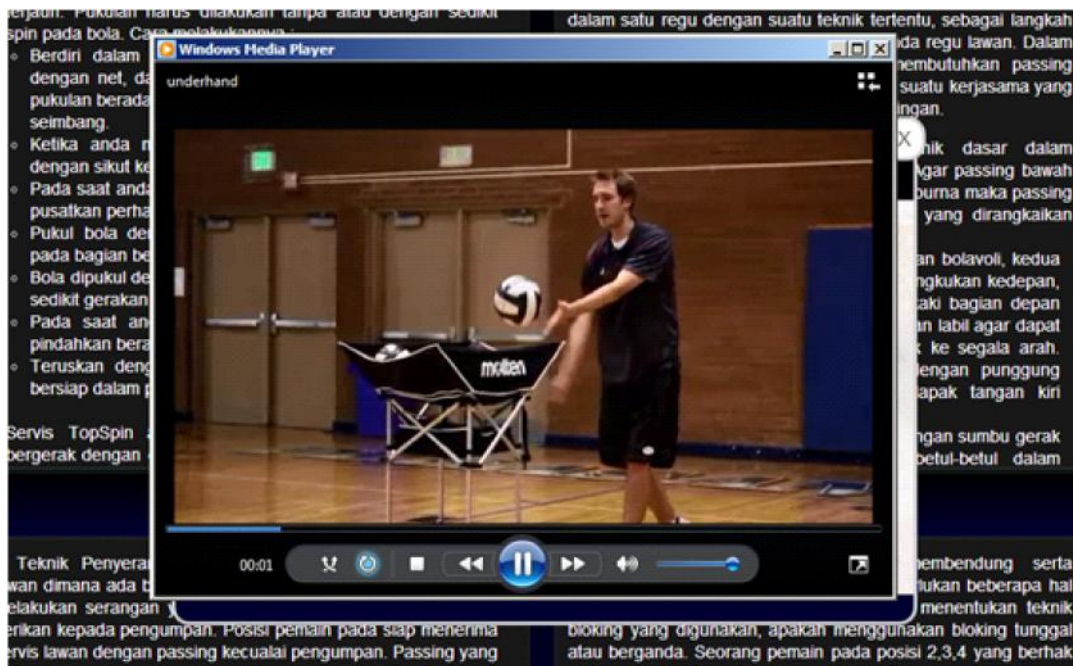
erjauh. Pukulan harus dilakukan tanpa atau dengan sedikit spin pada bola. Cara melakukannya :
Berdiri dalam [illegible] dengan net, da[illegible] pukulan berada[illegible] seimbang.
Ketika anda m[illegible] dengan sikut ke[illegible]
Pada saat anda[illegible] pusatkan perha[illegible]
Pukul bola de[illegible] pada bagian be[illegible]
Bola dipukul de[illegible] sedikit gerakan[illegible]
Pada saat an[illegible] pindahkan bera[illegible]
Teruskan deng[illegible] bersiap dalam p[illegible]

Servis TopSpin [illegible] bergerak dengan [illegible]

Teknik Penyera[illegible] wan dimana ada b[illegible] elakukan serangan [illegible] erikan kepada pengumpan. Posisi pemain pada siap menerima ervis lawan dengan passing kecualai pengumpan. Passing yang

dalam satu regu dengan suatu teknik tertentu, sebagai langkah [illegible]da regu lawan. Dalam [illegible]membutuhkan passing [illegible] suatu kerjasama yang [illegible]ingan.

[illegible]nik dasar dalam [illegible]agar passing bawah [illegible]purna maka passing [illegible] yang dirangkaikan

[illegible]an bolavoli, kedua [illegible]ngkukan kedepan, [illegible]aki bagian depan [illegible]n labil agar dapat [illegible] ke segala arah. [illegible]dengan punggung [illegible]apak tangan kiri

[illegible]ngan sumbu gerak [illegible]betul-betul dalam

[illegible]embendung serta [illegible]tukan beberapa hal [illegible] menentukan teknik bloking yang digunakan, apakah menggunakan bloking tunggal atau berganda. Seorang pemain pada posisi 2,3,4 yang berhak

Windows Media Player
underhand
molten
00:01